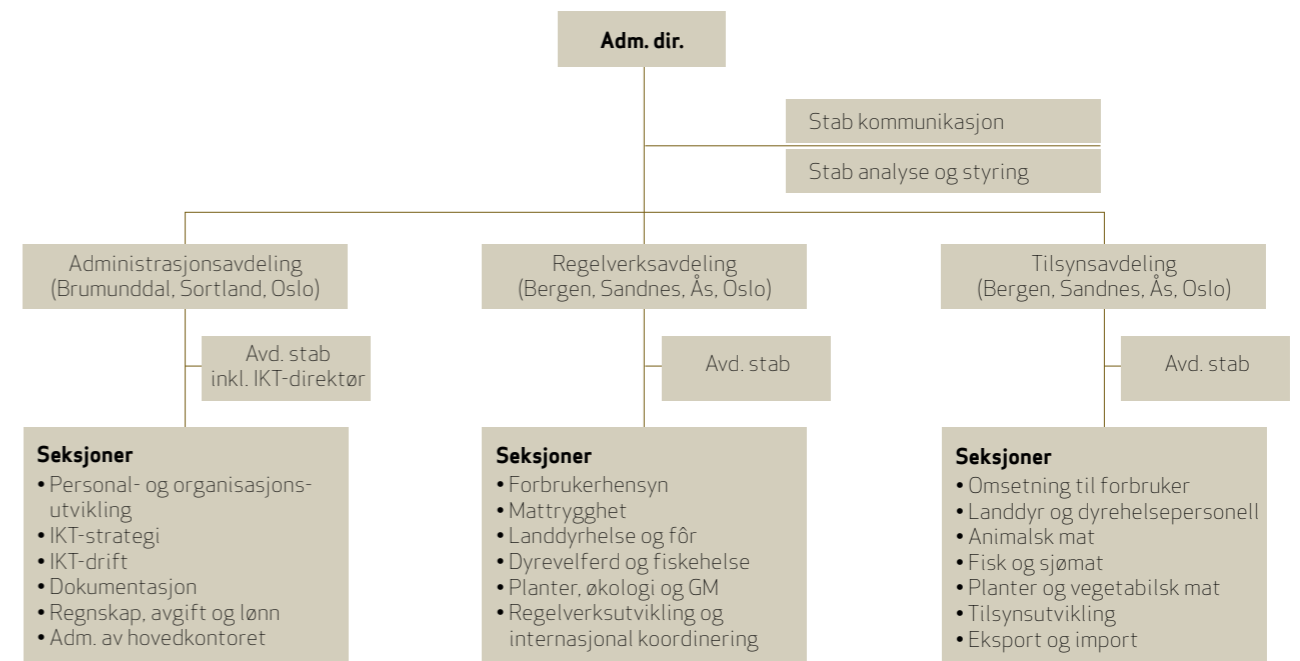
Adm. dir.

Stab kommunikasjon

Stab analyse og styring

Administrasjonsavdeling (Brumunddal, Sortland, Oslo)

Avd. stab inkl. IKT-direktør

Seksjoner
• Personal- og organisasjonsutvikling
• IKT-strategi
• IKT-drift
• Dokumentasjon
• Regnskap, avgift og lønn
• Adm. av hovedkontoret

Regelverksavdeling (Bergen, Sandnes, Ås, Oslo)

Avd. stab

Seksjoner
• Forbrukerhensyn
• Mattrygghet
• Landdyrhelse og fôr
• Dyrevelferd og fiskehelse
• Planter, økologi og GM
• Regelverksutvikling og internasjonal koordinering

Tilsynsavdeling (Bergen, Sandnes, Ås, Oslo)

Avd. stab

Seksjoner
• Omsetning til forbruker
• Landdyr og dyrehelsepersonell
• Animalsk mat
• Fisk og sjømat
• Planter og vegetabilsk mat
• Tilsynsutvikling
• Eksport og import